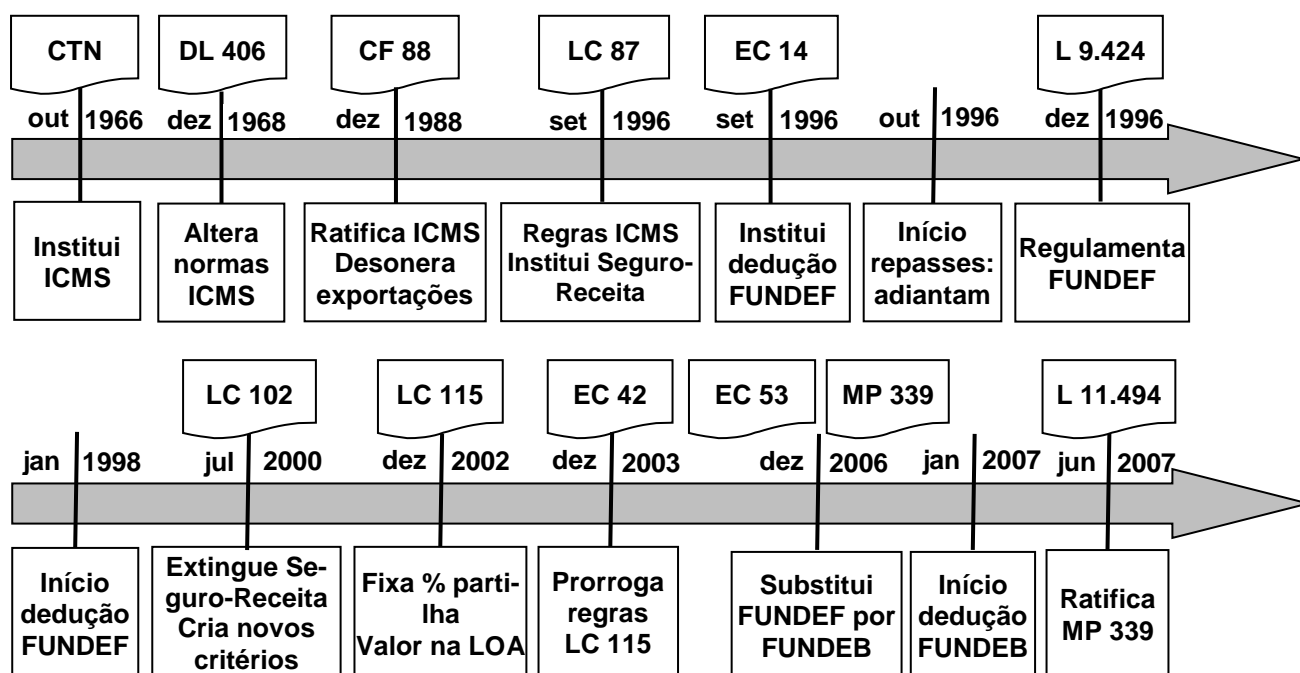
CTN
out 1966
Institui ICMS

DL 406
dez 1968
Altera normas ICMS

CF 88
dez 1988
Ratifica ICMS Desonera exportações

LC 87
set 1996
Regras ICMS Institui Seguro-Receita

EC 14
set 1996
Institui dedução FUNDEF

out 1996
Início repasses: adiantam

L 9.424
dez 1996
Regulamenta FUNDEF

jan 1998
Início dedução FUNDEF

LC 102
jul 2000
Extingue Seguro-Receita Cria novos critérios

LC 115
dez 2002
Fixa % partilha Valor na LOA

EC 42
dez 2003
Prorroga regras LC 115

EC 53
MP 339
dez 2006
Substitui FUNDEF por FUNDEB

jan 2007
Início dedução FUNDEB

L 11.494
jun 2007
Ratifica MP 339